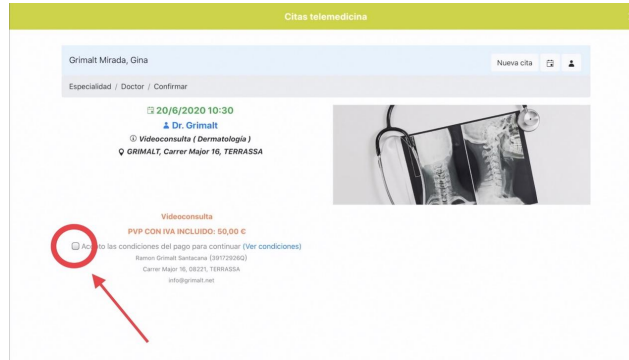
Citas telemedicina

Grimalt Mirada, Gina

Nueva cita

Especialidad / Doctor / Confirmar

20/6/2020 10:30

Dr. Grimalt

Videoconsulta ( Dermatología )

GRIMALT, Carrer Major 16, TERRASSA

Videoconsulta

PVP CON IVA INCLUIDO: 50,00 €

Ac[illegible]to las condiciones del pago para continuar (Ver condiciones)

Ramon Grimalt Santacana (39172926Q)

Carrer Major 16, 08221, TERRASSA

info@grimalt.net